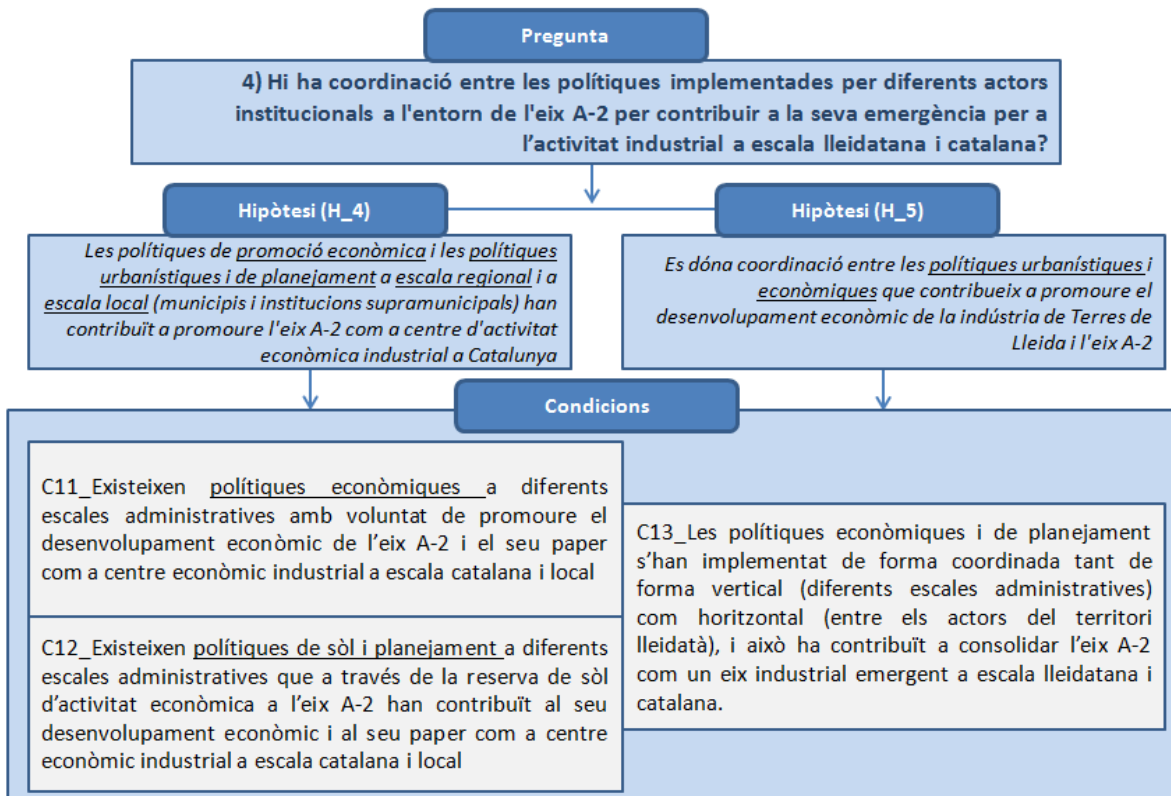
Pregunta

4) Hi ha coordinació entre les polítiques implementades per diferents actors institucionals a l'entorn de l'eix A-2 per contribuir a la seva emergència per a l'activitat industrial a escala lleidatana i catalana?

Hipòtesi (H_4)

Les polítiques de promoció econòmica i les polítiques urbanístiques i de planejament a escala regional i a escala local (municipis i institucions supramunicipals) han contribuït a promoure l'eix A-2 com a centre d'activitat econòmica industrial a Catalunya

Hipòtesi (H_5)

Es dóna coordinació entre les polítiques urbanístiques i econòmiques que contribueix a promoure el desenvolupament econòmic de la indústria de Terres de Lleida i l'eix A-2

Condicions

C11_Existeixen polítiques econòmiques a diferents escales administratives amb voluntat de promoure el desenvolupament econòmic de l'eix A-2 i el seu paper com a centre econòmic industrial a escala catalana i local

C12_Existeixen polítiques de sòl i planejament a diferents escales administratives que a través de la reserva de sòl d'activitat econòmica a l'eix A-2 han contribuït al seu desenvolupament econòmic i al seu paper com a centre econòmic industrial a escala catalana i local

C13_Les polítiques econòmiques i de planejament s'han implementat de forma coordinada tant de forma vertical (diferents escales administratives) com horitzontal (entre els actors del territori lleidatà), i això ha contribuït a consolidar l'eix A-2 com un eix industrial emergent a escala lleidatana i catalana.